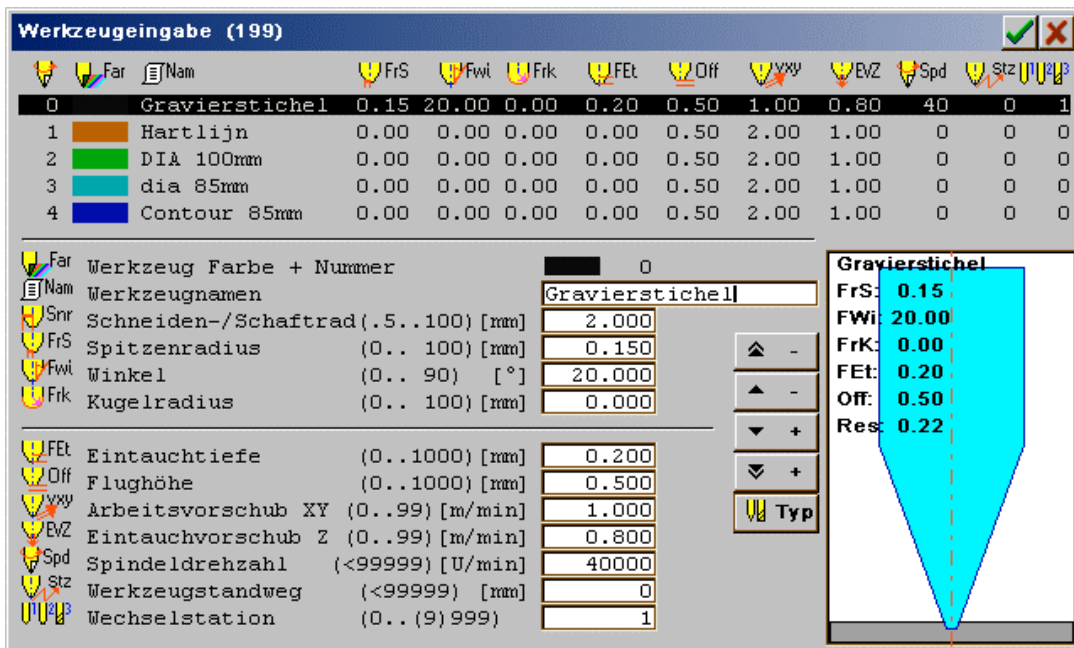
Werkzeugeingabe (199)

Far Nam FrS Fwi Frk FEt Off VXY EVZ Spd Stz 1 2 3

| | | | | | | | | | | | | |
|---|---|---|---|---|---|---|---|---|---|---|---|---|
| 0 | | Gravierstichel | 0.15 | 20.00 | 0.00 | 0.20 | 0.50 | 1.00 | 0.80 | 40 | 0 | 1 |
| 1 | | Hartlijn | 0.00 | 0.00 | 0.00 | 0.00 | 0.50 | 2.00 | 1.00 | 0 | 0 | 0 |
| 2 | | DIA 100mm | 0.00 | 0.00 | 0.00 | 0.00 | 0.50 | 2.00 | 1.00 | 0 | 0 | 0 |
| 3 | | dia 85mm | 0.00 | 0.00 | 0.00 | 0.00 | 0.50 | 2.00 | 1.00 | 0 | 0 | 0 |
| 4 | | Contour 85mm | 0.00 | 0.00 | 0.00 | 0.00 | 0.50 | 2.00 | 1.00 | 0 | 0 | 0 |

Far Werkzeug Farbe + Nummer 0
Nam Werkzeugnamen Gravierstichel
Snr Schneiden-/Schaftrad(.5..100)[mm] 2.000
FrS Spitzenradius (0.. 100)[mm] 0.150
Fwi Winkel (0.. 90) [°] 20.000
Frk Kugelradius (0.. 100)[mm] 0.000

FEt Eintauchtiefe (0..1000)[mm] 0.200
Off Flughöhe (0..1000)[mm] 0.500
VXY Arbeitsvorschub XY (0..99)[m/min] 1.000
EVZ Eintauchvorschub Z (0..99)[m/min] 0.800
Spd Spindeldrehzahl (<99999)[U/min] 40000
Stz Werkzeugstandweg (<99999) [mm] 0
1 2 3 Wechselstation (0..(9)999) 1

- - + + Typ

Gravierstichel
FrS: 0.15
FWi: 20.00
FrK: 0.00
FEt: 0.20
Off: 0.50
Res: 0.22